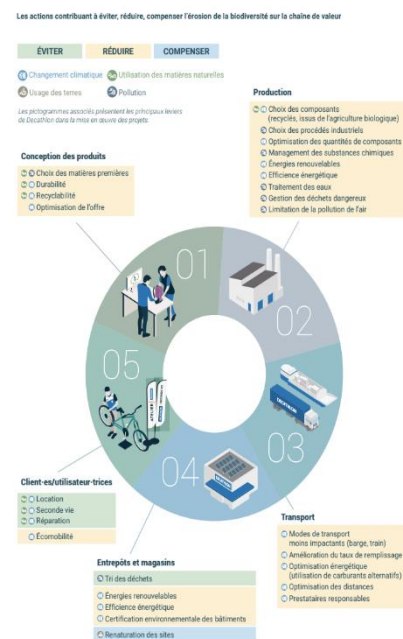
Les actions contribuant à éviter, réduire, compenser l'érosion de la biodiversité sur la chaîne de valeur

ÉVITER
RÉDUIRE
COMPENSER

Changement climatique
Utilisation des matières naturelles
Usage des terres
Pollution

Les pictogrammes associés présentent les principaux leviers de Decathlon dans la mise en œuvre des projets

Production
Choix des composants (recyclés, issus de l'agriculture biologique)
Choix des procédés industriels
Optimisation des quantités de composants
Management des substances chimiques
Énergies renouvelables
Efficience énergétique
Traitement des eaux
Gestion des déchets dangereux
Limitation de la pollution de l'air

Conception des produits
Choix des matières premières
Durabilité
Recyclabilité
Optimisation de l'offre

01
02
03
04
05

DECATHLON

Client-es/utilisateur-trices
Location
Seconde vie
Réparation
Écomobilité

Transport
Modes de transport moins impactants (barge, train)
Amélioration du taux de remplissage
Optimisation énergétique (utilisation de carburants alternatifs)
Optimisation des distances
Prestataires responsables

Entrepôts et magasins
Tri des déchets
Énergies renouvelables
Efficience énergétique
Certification environnementale des bâtiments
Renaturation des sites